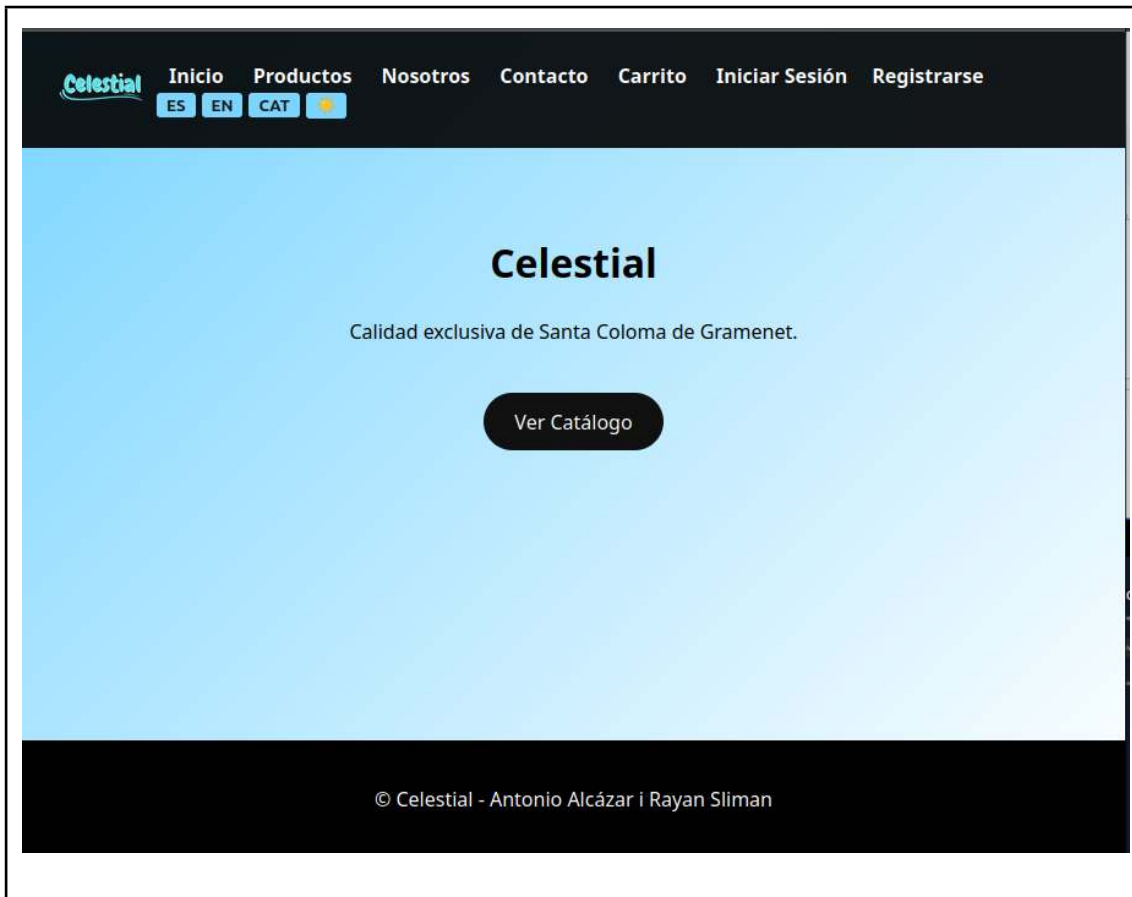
Celestial Inicio Productos Nosotros Contacto Carrito Iniciar Sesión Registrarse
ES EN CAT

Celestial

Calidad exclusiva de Santa Coloma de Gramenet.

Ver Catálogo

© Celestial - Antonio Alcázar i Rayan Sliman